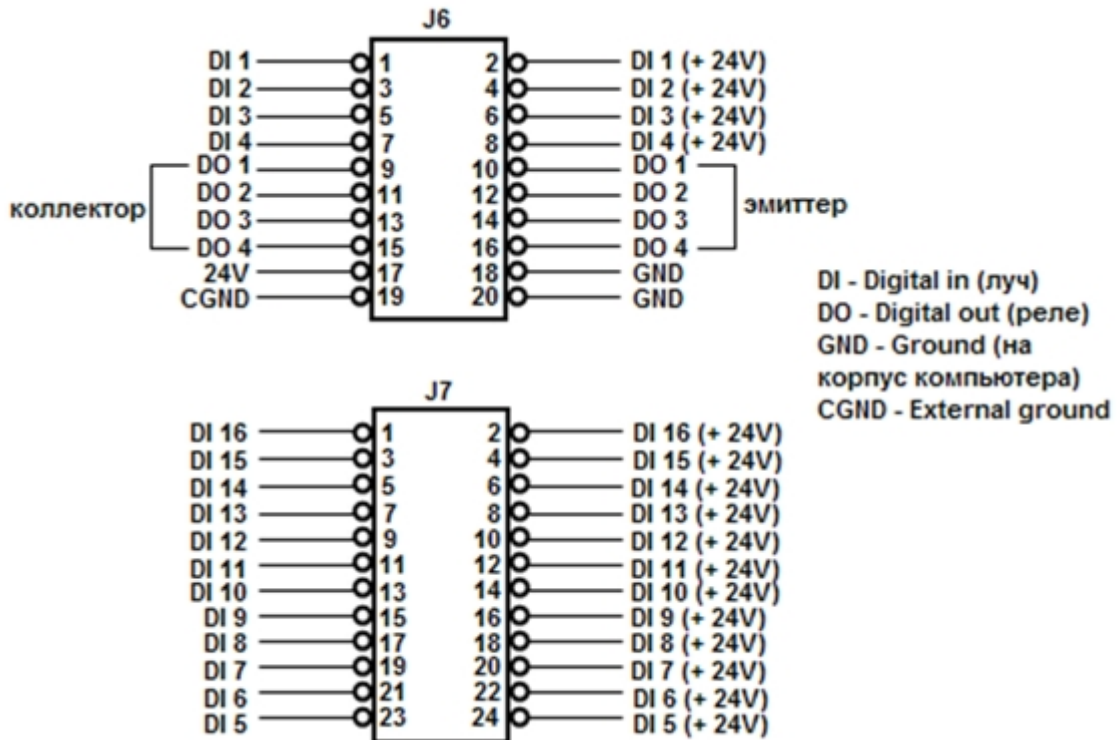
J6

DI 1 1 2 DI 1 (+ 24V)
DI 2 3 4 DI 2 (+ 24V)
DI 3 5 6 DI 3 (+ 24V)
DI 4 7 8 DI 4 (+ 24V)
DO 1 9 10 DO 1
DO 2 11 12 DO 2
DO 3 13 14 DO 3
DO 4 15 16 DO 4
24V 17 18 GND
CGND 19 20 GND

коллектор

эмиттер

DI - Digital in (луч)
DO - Digital out (реле)
GND - Ground (на корпус компьютера)
CGND - External ground

J7

DI 16 1 2 DI 16 (+ 24V)
DI 15 3 4 DI 15 (+ 24V)
DI 14 5 6 DI 14 (+ 24V)
DI 13 7 8 DI 13 (+ 24V)
DI 12 9 10 DI 12 (+ 24V)
DI 11 11 12 DI 11 (+ 24V)
DI 10 13 14 DI 10 (+ 24V)
DI 9 15 16 DI 9 (+ 24V)
DI 8 17 18 DI 8 (+ 24V)
DI 7 19 20 DI 7 (+ 24V)
DI 6 21 22 DI 6 (+ 24V)
DI 5 23 24 DI 5 (+ 24V)